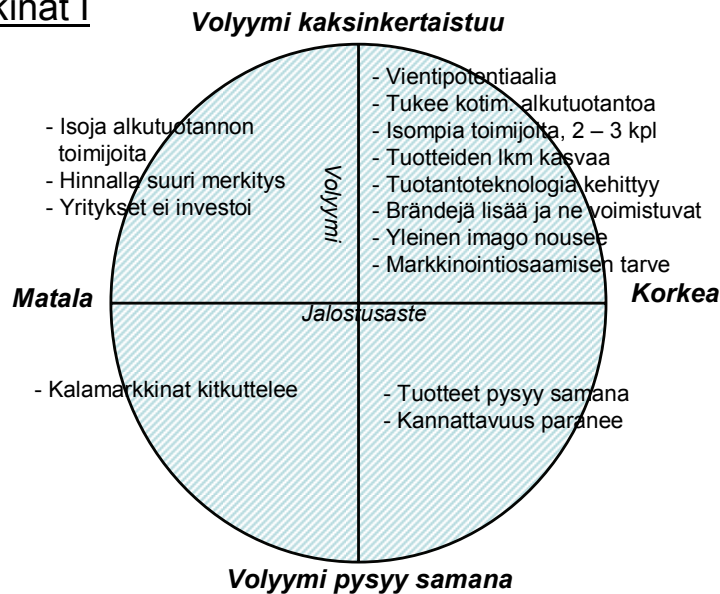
kinat I

Volyymi kaksinkertaistuu

- Isoja alkutuotannon toimijoita
- Hinnalla suuri merkitys
- Yritykset ei investoi

Volyymi

- Vientipotentiaalia
- Tukee kotim. alkutuotantoa
- Isompia toimijoita, 2 – 3 kpl
- Tuotteiden lkm kasvaa
- Tuotantoteknologia kehittyy
- Brändejä lisää ja ne voimistuvat
- Yleinen imago nousee
- Markkinointiosaamisen tarve

Matala

Jalostusaste

Korkea

- Kalamarkkinat kitkuttelee

- Tuotteet pysyy samana
- Kannattavuus paranee

Volyymi pysyy samana